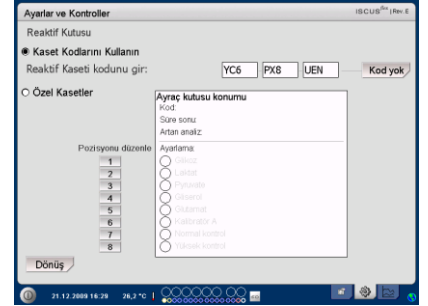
Ayarlar ve Kontroller

ISCUS$^{flex}$ | Rev. 6

Reaktif Kutusu

Kaset Kodlarını Kullanın

Reaktif Kaseti kodunu gir:

YC6

PX8

UEN

Kod yok

Özel Kasetler

Ayraç kutusu konumu

Kod:

Süre sonu:

Artan analiz:

Pozisyonu düzenle

Ayarlama:

1

Glikoz

2

Laktat

3

Pyruvate

4

Gliserol

5

Glutamat

6

Kalibratör A

7

Normal kontrol

8

Yüksek kontrol

Dönüş

21.12.2009 16:29

26,2 °C